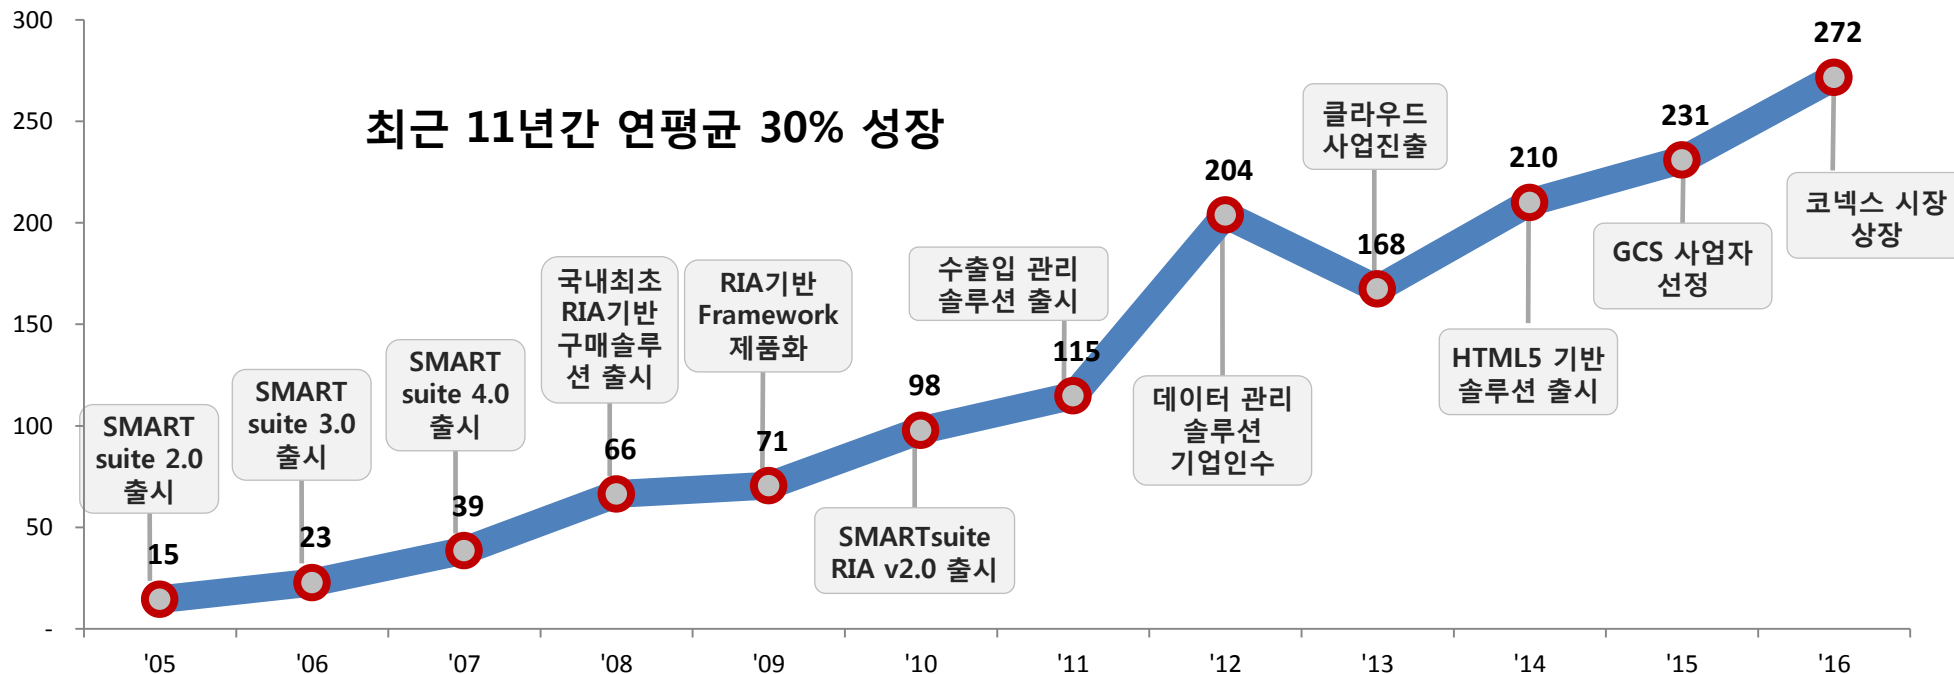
300
250
200
150
100
50
-

최근 11년간 연평균 30% 성장

SMART suite 2.0 출시
15
SMART suite 3.0 출시
23
SMART suite 4.0 출시
39
국내최초 RIA기반 구매솔루션 출시
66
RIA기반 Framework 제품화
71
98
SMARTsuite RIA v2.0 출시
수출입 관리 솔루션 출시
115
204
데이터 관리 솔루션 기업인수
클라우드 사업진출
168
210
HTML5 기반 솔루션 출시
231
GCS 사업자 선정
272
코넥스 시장 상장

'05
'06
'07
'08
'09
'10
'11
'12
'13
'14
'15
'16